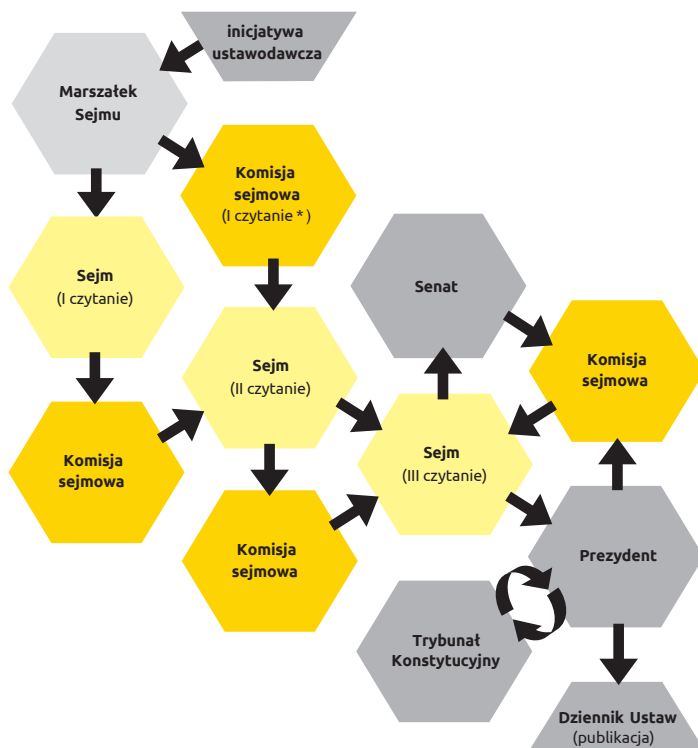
inicjatywa ustawodawcza

Marszałek Sejmu

Komisja sejmowa (I czytanie * )

Sejm (I czytanie)

Senat

Sejm (II czytanie)

Komisja sejmowa

Komisja sejmowa

Sejm (III czytanie)

Komisja sejmowa

Prezydent

Trybunał Konstytucyjny

Dziennik Ustaw (publikacja)